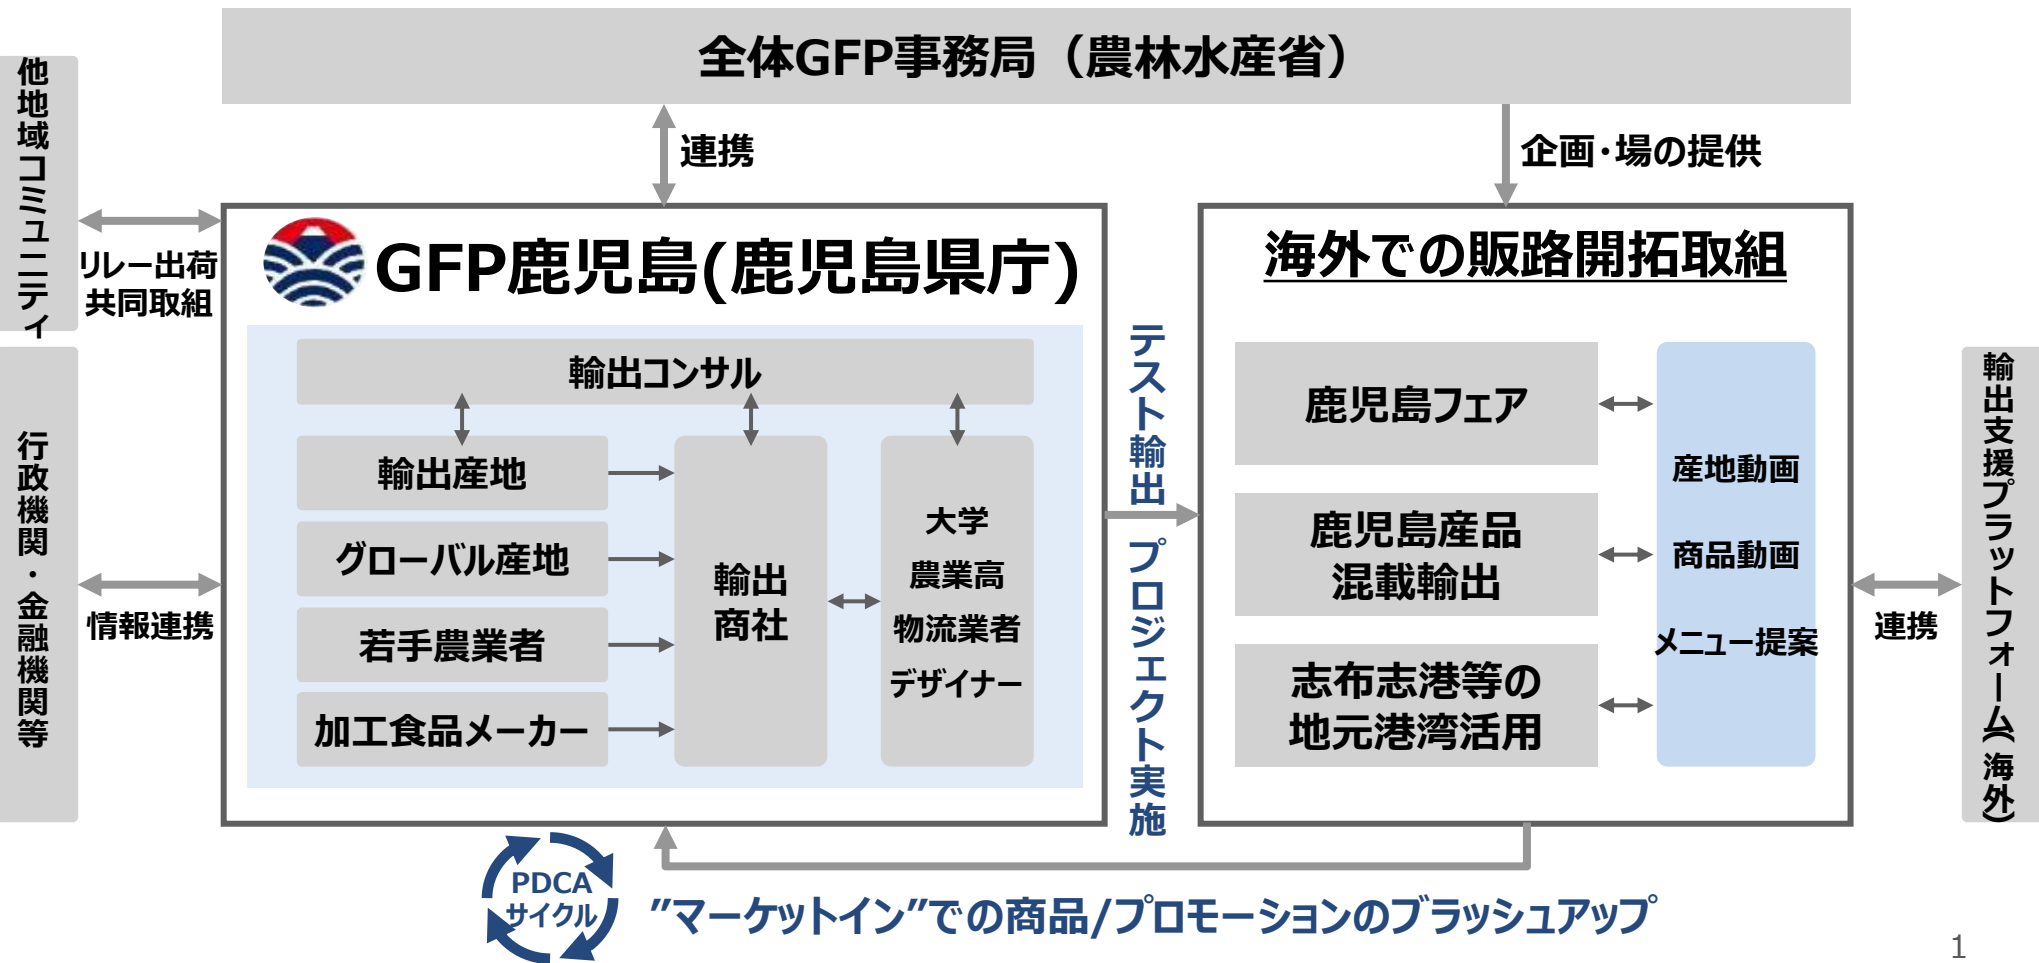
全体GFP事務局（農林水産省）

他地域コミュニティ

行政機関・金融機関等

連携

企画・場の提供

リレー出荷
共同取組

情報連携

GFP鹿児島(鹿児島県庁)

輸出コンサル

輸出産地

グローバル産地

若手農業者

加工食品メーカー

輸出
商社

大学
農業高
物流業者
デザイナー

テスト輸出
プロジェクト実施

海外での販路開拓取組

鹿児島フェア

鹿児島産品
混載輸出

志布志港等の
地元港湾活用

産地動画
商品動画
メニュー提案

連携

輸出支援プラットフォーム（海外）

PDCA
サイクル

”マーケットイン”での商品/プロモーションのブラッシュアップ

1